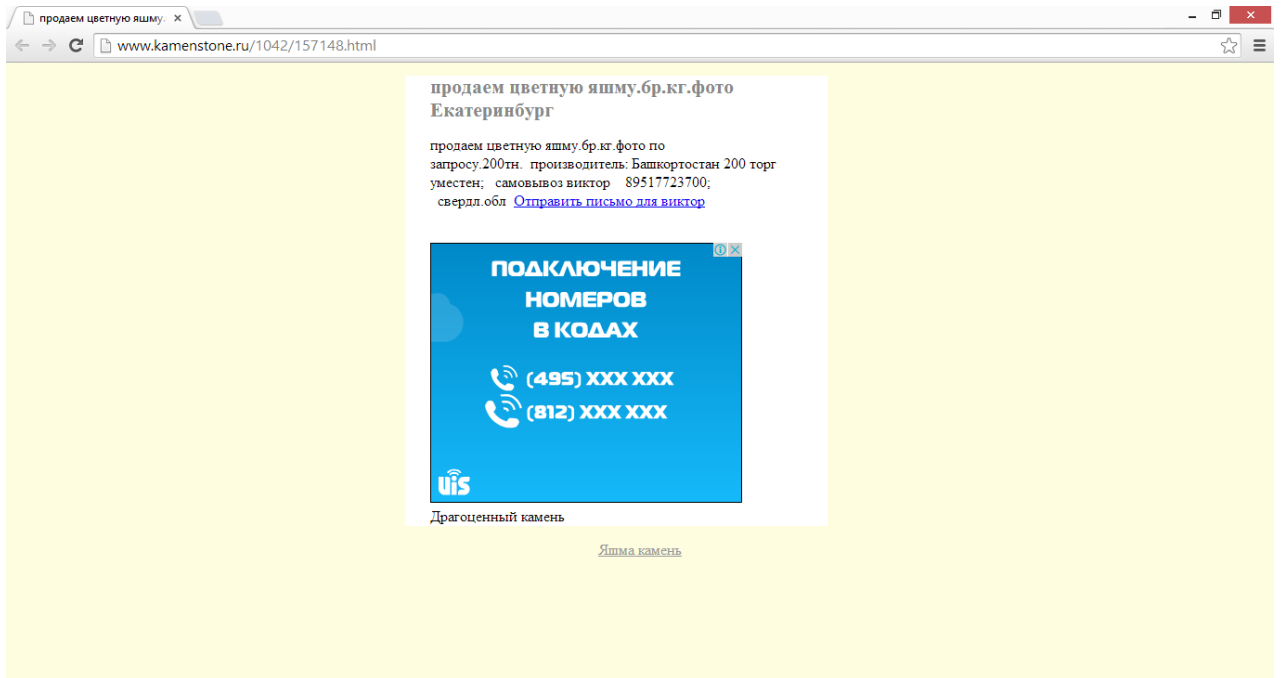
продаем цветную яшму. ×

www.kamenstone.ru/1042/157148.html

продаем цветную яшму.бр.кг.фото Екатеринбург

продаем цветную яшму.бр.кг.фото по запросу.200тн. производитель: Башкортостан 200 торг уместен; самовывоз виктор 89517723700; свердл.обл Отправить письмо для виктор

ПОДКЛЮЧЕНИЕ НОМЕРОВ В КОДАХ

(495) XXX XXX
(812) XXX XXX

UIS

Драгоценный камень

Яшма камень